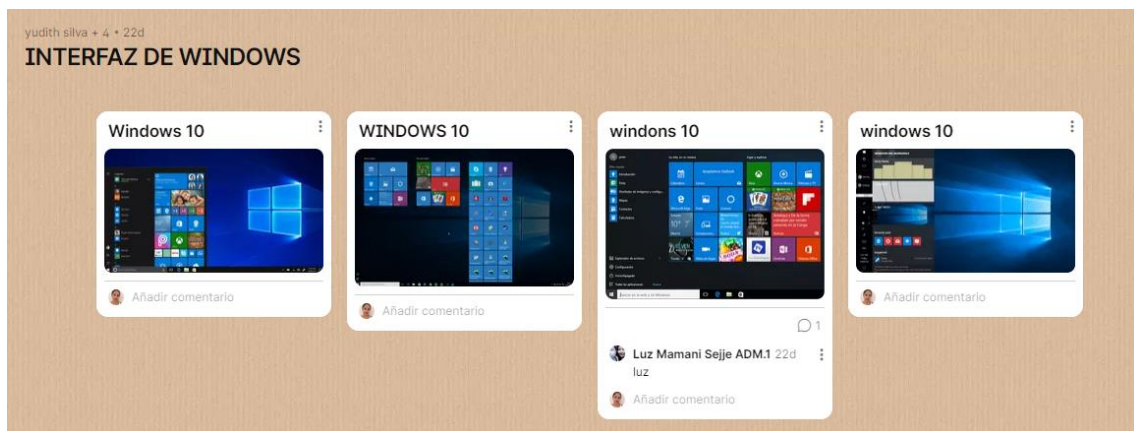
yudith silva • 4 • 22d

INTERFAZ DE WINDOWS

Windows 10

Añadir comentario

WINDOWS 10

Añadir comentario

windons 10

1

Luz Mamani Sejje ADM.1 22d

luz

Añadir comentario

windows 10

Añadir comentario